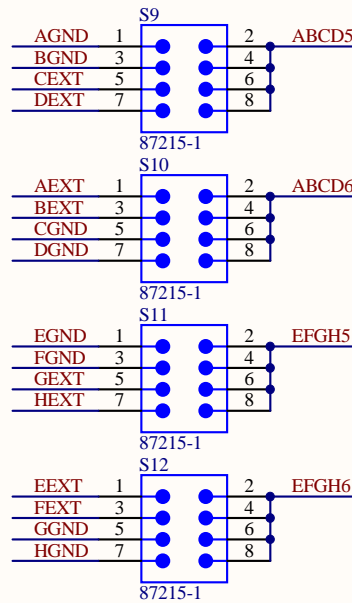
S9
AGND 1
BGND 3
CEXT 5
DEXT 7
2 ABCD5
4
6
8
87215-1

S10
AEXT 1
BEXT 3
CGND 5
DGND 7
2 ABCD6
4
6
8
87215-1

S11
EGND 1
FGND 3
GEXT 5
HEXT 7
2 EFGH5
4
6
8
87215-1

S12
EEXT 1
FEXT 3
GGND 5
HGND 7
2 EFGH6
4
6
8
87215-1